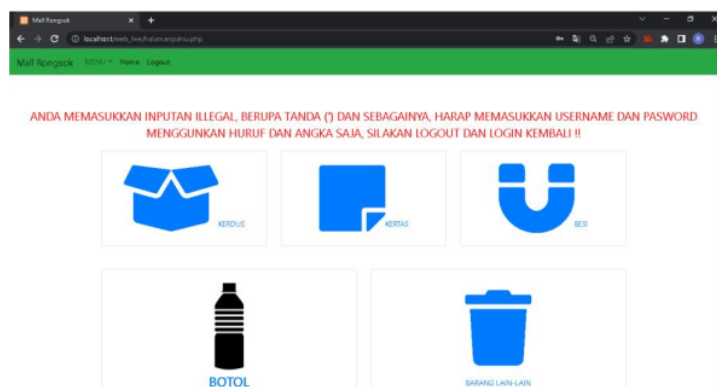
Mall Rongsok

localhost/web_live/halamanjahu.php

Mall Rongsok MENU Home Logout

ANDA MEMASUKKAN INPUTAN ILLEGAL, BERUPA TANDA (') DAN SEBAGAINYA, HARAP MEMASUKKAN USERNAME DAN PASWORD MENGGUNKAN HURUF DAN ANGKA SAJA, SILAKAN LOGOUT DAN LOGIN KEMBALI !!

KERDUS

KERTAS

BESI

BOTOL

BARANG LAIN-LAIN